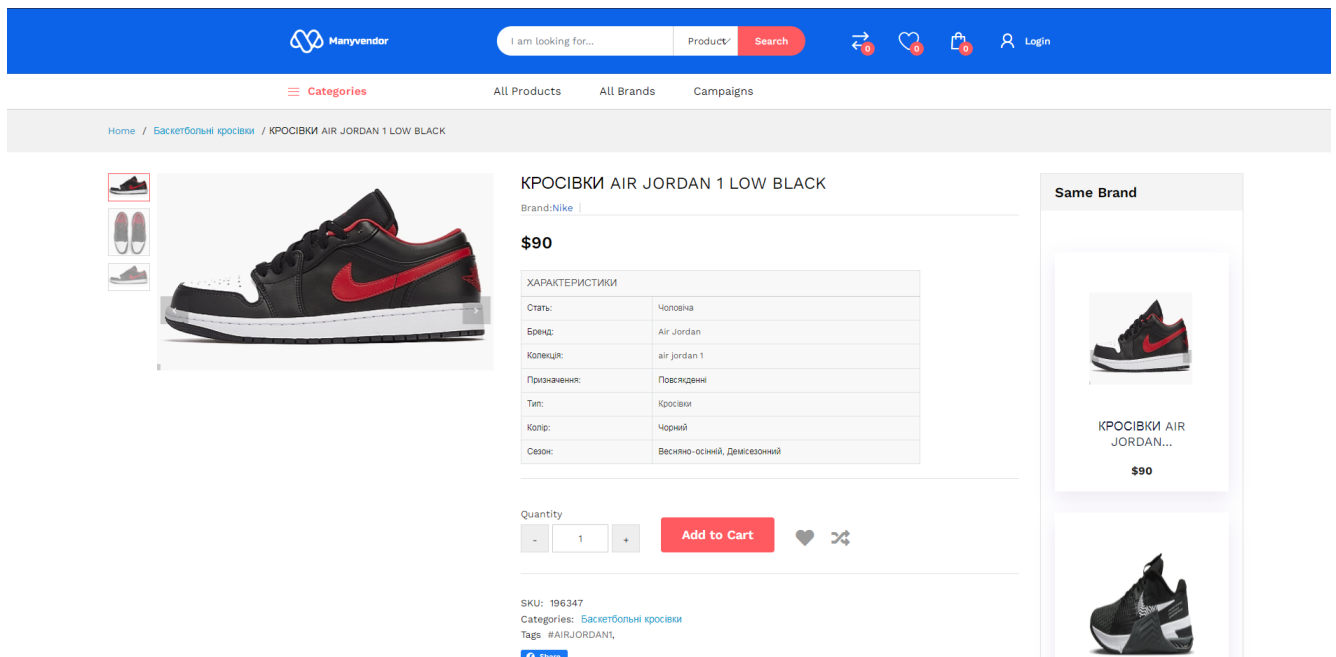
Manyvendor

I am looking for...

Product

Search

0 0 0

Login

Categories

All Products

All Brands

Campaigns

Home / Баскетбольні кросівки / КРОСІВКИ AIR JORDAN 1 LOW BLACK

КРОСІВКИ AIR JORDAN 1 LOW BLACK

Brand:Nike

$90

| ХАРАКТЕРИСТИКИ | |
|---|---|
| Стать: | Чоловіча |
| Бренд: | Air Jordan |
| Колекція: | air jordan 1 |
| Призначення: | Повсякденні |
| Тип: | Кросівки |
| Колір: | Чорний |
| Сезон: | Весняно-осінній, Демісезонний |

Quantity

- 1 +

Add to Cart

SKU: 196347

Categories: Баскетбольні кросівки

Tags #AIRJORDAN1,

Share

Same Brand

КРОСІВКИ AIR JORDAN...

$90